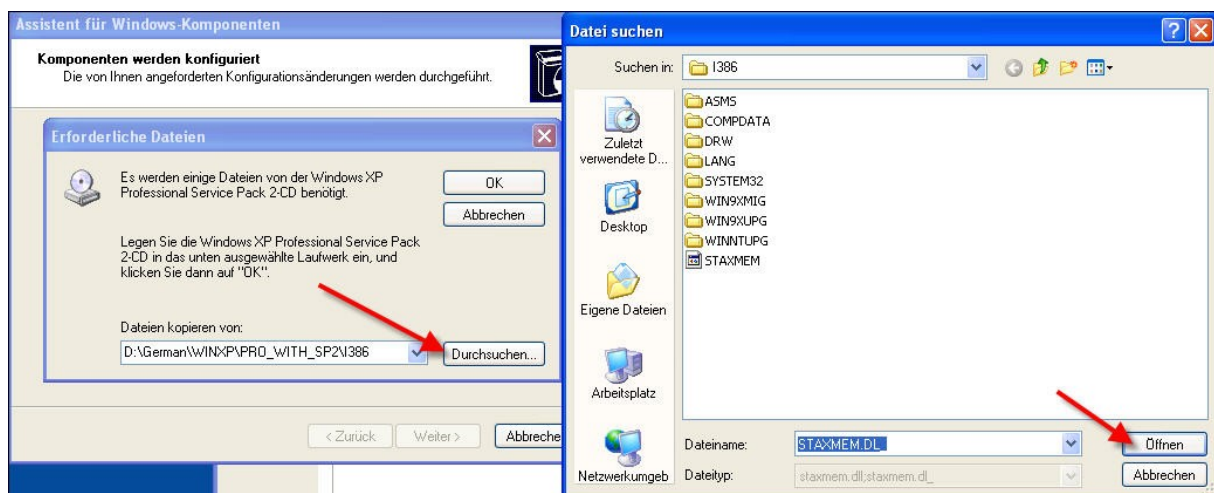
Assistent für Windows-Komponenten

Komponenten werden konfiguriert
Die von Ihnen angeforderten Konfigurationsänderungen werden durchgeführt.

Erforderliche Dateien

Es werden einige Dateien von der Windows XP Professional Service Pack 2-CD benötigt.

OK

Abbrechen

Legen Sie die Windows XP Professional Service Pack 2-CD in das unten ausgewählte Laufwerk ein, und klicken Sie dann auf "OK".

Dateien kopieren von:

D:\German\WINXP\PRO_WITH_SP2\I386

Durchsuchen...

< Zurück

Weiter >

Abbreche

Datei suchen

Suchen in: I386

Zuletzt verwendete D...

Desktop

Eigene Dateien

Arbeitsplatz

Netzwerkumgeb

ASMS
COMPDATA
DRW
LANG
SYSTEM32
WIN9XMIG
WIN9XUPG
WINNTUPG
STAXMEM

Dateiname: STAXMEM.DL_

Dateityp: staxmem.dll;staxmem.dl_

Öffnen

Abbrechen